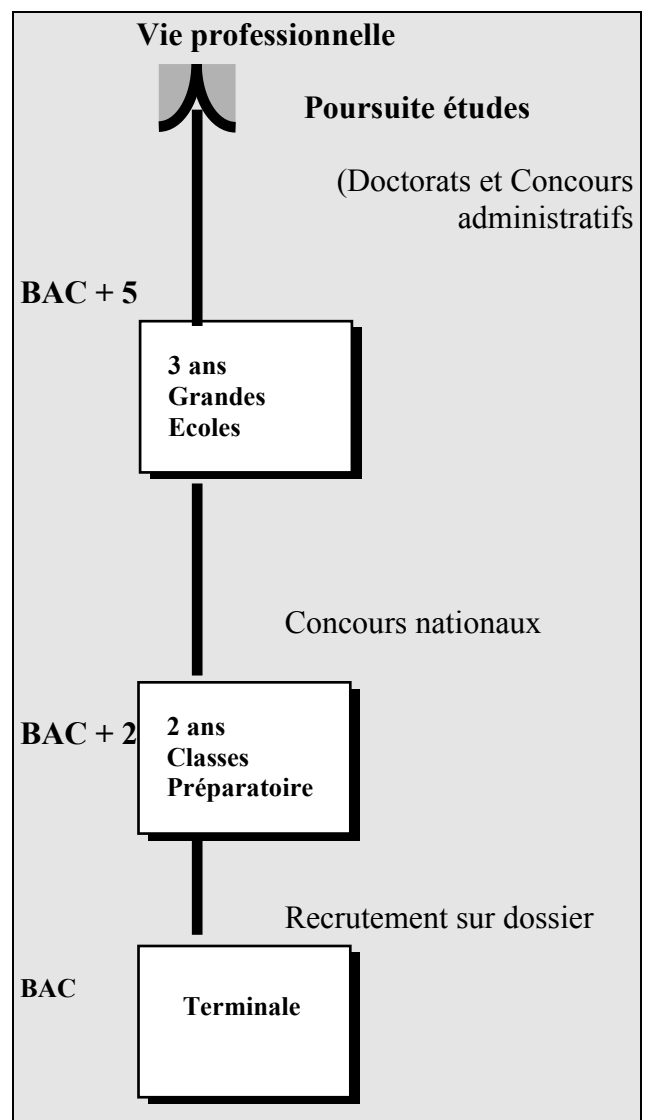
Vie professionnelle

Poursuite études

(Doctorats et Concours administratifs

BAC + 5

3 ans
Grandes
Ecoles

Concours nationaux

BAC + 2

2 ans
Classes
Préparatoire

Recrutement sur dossier

BAC

Terminale